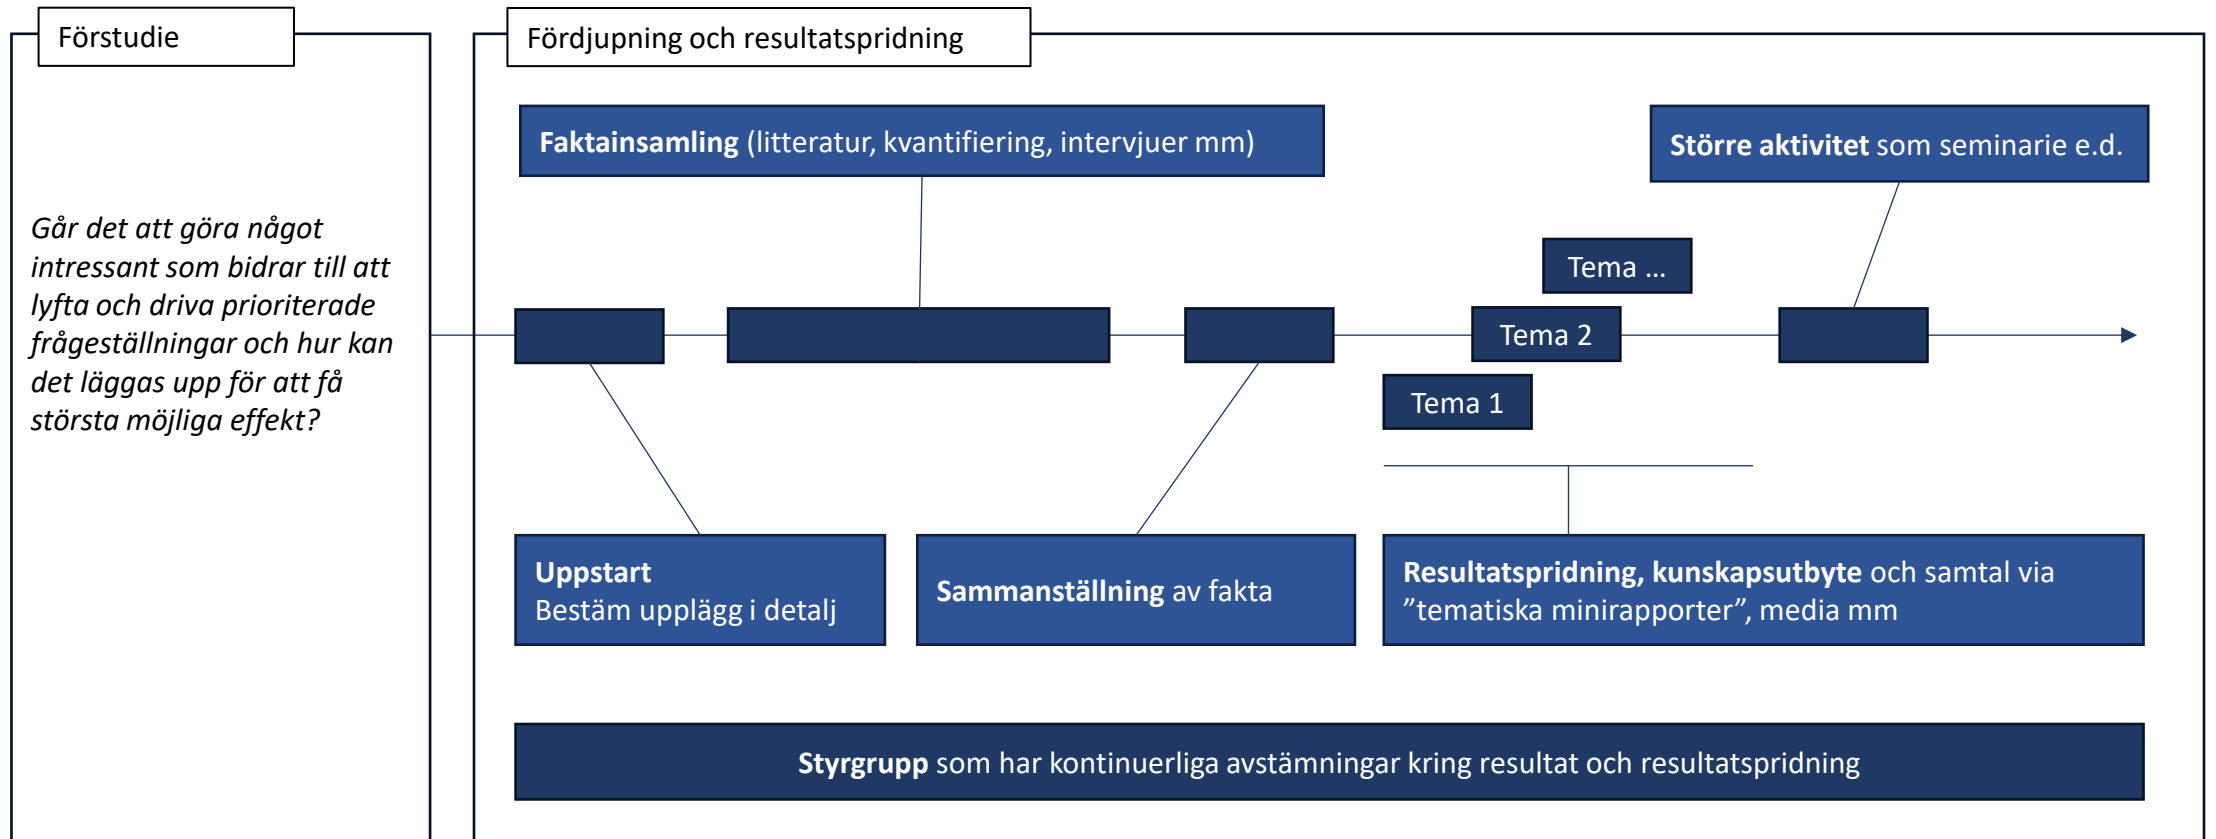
Förstudie

Går det att göra något intressant som bidrar till att lyfta och driva prioriterade frågeställningar och hur kan det läggas upp för att få största möjliga effekt?

Fördjupning och resultatspridning

Faktainsamling (litteratur, kvantifiering, intervjuer mm)

Större aktivitet som seminarie e.d.

Tema ...

Tema 2

Tema 1

Uppstart
Bestäm upplägg i detalj

Sammanställning av fakta

Resultatspridning, kunskapsutbyte och samtal via ”tematiska minirapporter”, media mm

Styrgrupp som har kontinuerliga avstämningar kring resultat och resultatspridning